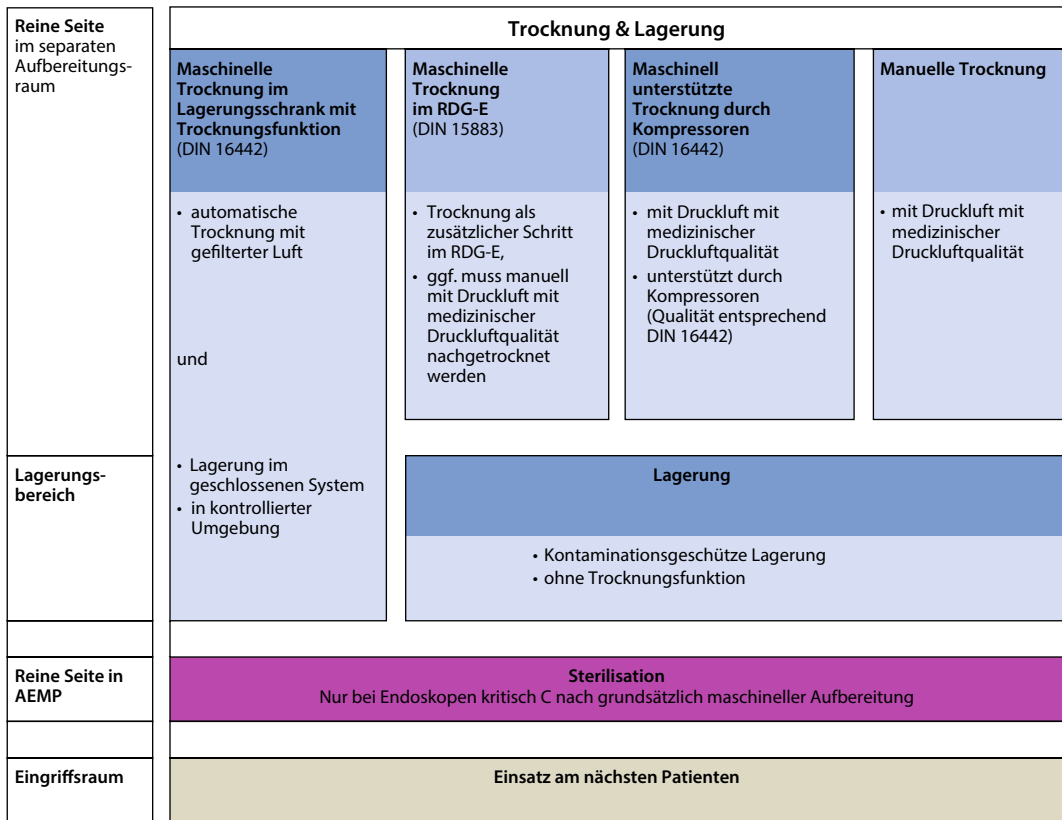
**Reine Seite** im separaten Aufbereitungsraum

**Trocknung & Lagerung**

**Maschinelle Trocknung im Lagerungsschrank mit Trocknungsfunktion** (DIN 16442)

• automatische Trocknung mit gefilterter Luft

und

• Lagerung im geschlossenen System
• in kontrollierter Umgebung

**Maschinelle Trocknung im RDG-E** (DIN 15883)

• Trocknung als zusätzlicher Schritt im RDG-E,
• ggf. muss manuell mit Druckluft mit medizinischer Druckluftqualität nachgetrocknet werden

**Maschinell unterstützte Trocknung durch Kompressoren** (DIN 16442)

• mit Druckluft mit medizinischer Druckluftqualität
• unterstützt durch Kompressoren (Qualität entsprechend DIN 16442)

**Manuelle Trocknung**

• mit Druckluft mit medizinischer Druckluftqualität

**Lagerungsbereich**

**Lagerung**

• Kontaminationsgeschützte Lagerung
• ohne Trocknungsfunktion

**Reine Seite in AEMP**

**Sterilisation**
Nur bei Endoskopen kritisch C nach grundsätzlich maschineller Aufbereitung

**Eingriffsraum**

**Einsatz am nächsten Patienten**